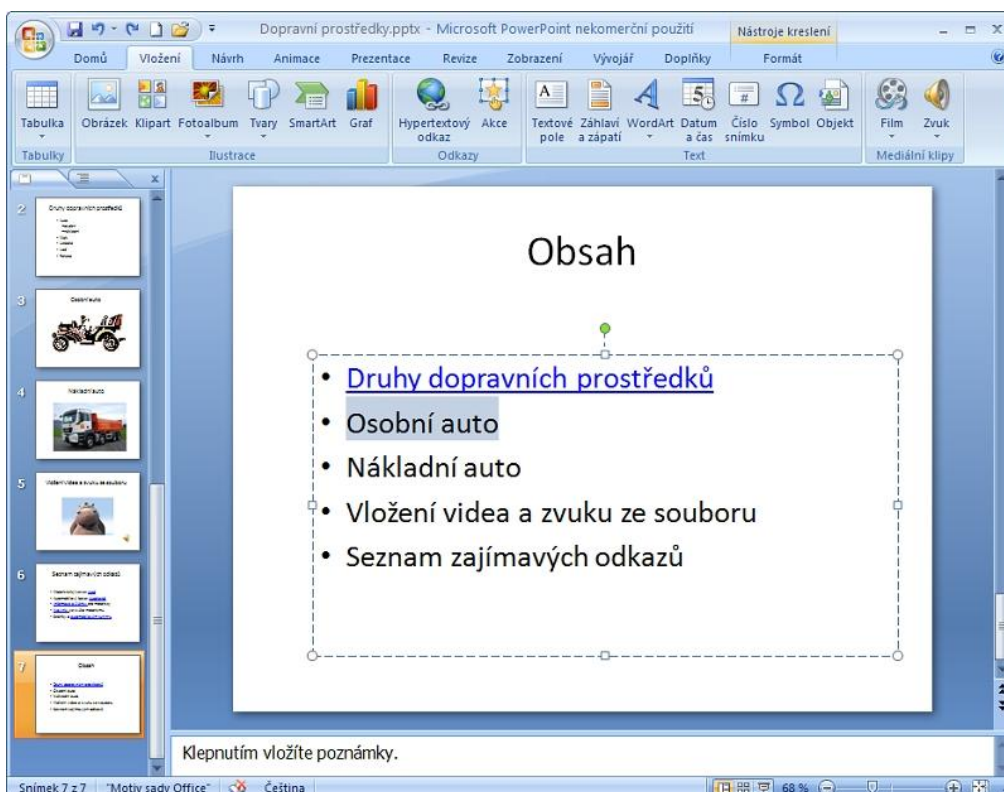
Dopravní prostředky.pptx - Microsoft PowerPoint nekomerční použití

Nástroje kreslení

Domů Vložení Návrh Animace Prezentace Revize Zobrazení Vývojář Doplňky Formát

Tabulka Obrázek Klipart Fotoalbum Tvary SmartArt Graf Hypertextový odkaz Akce Textové pole Záhlaví a zápatí WordArt Datum a čas Číslo snímku Symbol Objekt Film Zvuk

Tabulky Ilustrace Odkazy Text Mediální klipy

2 Druhy dopravních prostředků

3 Osobní auto

4 Nákladní auto

5 Vložení videa a zvuku ze souboru

6 Seznam zajímavých odkazů

7 Obsah

Obsah

- Druhy dopravních prostředků
- Osobní auto
- Nákladní auto
- Vložení videa a zvuku ze souboru
- Seznam zajímavých odkazů

Klepnutím vložíte poznámky.

Snímek 7 z 7 "Motiv sady Office" Čeština 68 %